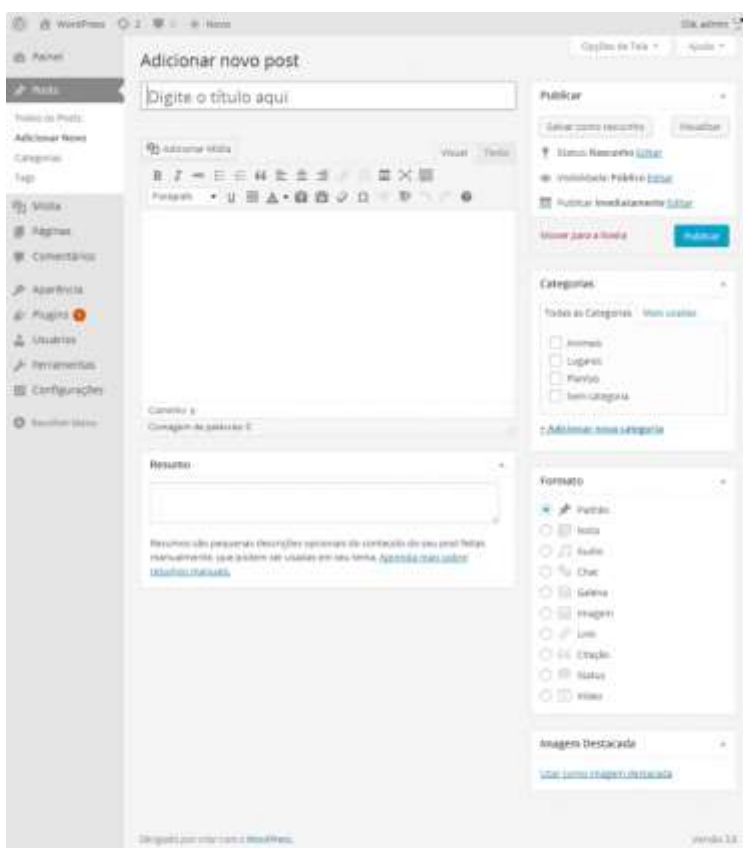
WordPress 2 + Novo

Olá, admin

Painel
Posts
Todos os Posts
Adicionar Novo
Categorias
Tags
Mídia
Páginas
Comentários
Aparência
Plugins
Usuários
Ferramentas
Configurações
Recolher Menu

Adicionar novo post

Opções de Tela ▾ Ajuda ▾

Digite o título aqui

Adicionar Mídia

Visual Texto

Parágrafo

Caminho: p
Contagem de palavras: 0

Resumo

Resumos são pequenas descrições opcionais de conteúdo do seu post feitas manualmente, que podem ser usadas em seu tema. Aprenda mais sobre resumos manuais.

Publicar

Salvar como rascunho Visualizar
Status: Rascunho Editar
Visibilidade: Público Editar
Publicar imediatamente Editar
Mover para a lixeira Publicar

Categorias

Todas as Categorias Mais usadas
Animais
Lugares
Paisagem
Sem categoria
+ Adicionar nova categoria

Formato

Padrão
Nota
Áudio
Chat
Galeria
Imagem
Link
Citação
Status
Vídeo

Imagem Destacada

Usar como imagem destacada

Obrigado por criar com o WordPress.

Versão 3.8